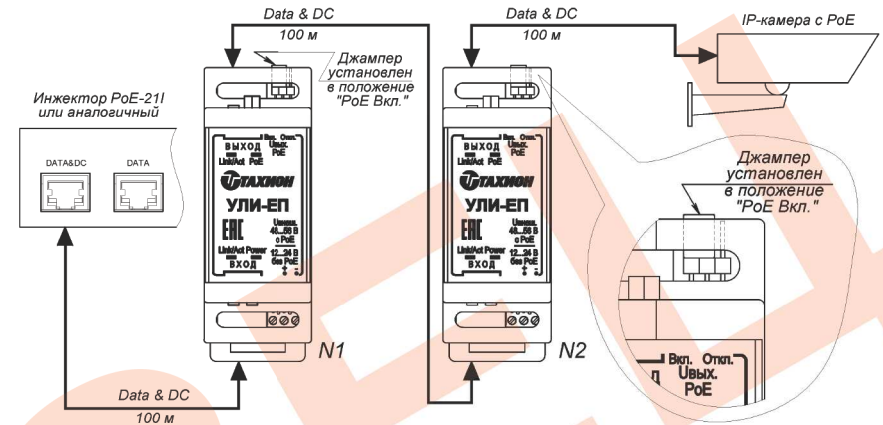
Data & DC
100 м

Data & DC
100 м

IP-камера с PoE

Джампер установлен в положение "PoE Вкл."

Инжектор PoE-21I или аналогичный

DATA&DC
DATA

ВЫХОД
Link/Act PoE
Вкл. Откл.
Uвых.
PoE
ТАХИОН
УЛИ-ЕП
EAC
Uпитан.
48...56 В
с PoE
Link/Act Power
ВХОД
12...24 В
без PoE

ВЫХОД
Link/Act PoE
Вкл. Откл.
Uвых.
PoE
ТАХИОН
УЛИ-ЕП
EAC
Uпитан.
48...56 В
с PoE
Link/Act Power
ВХОД
12...24 В
без PoE

Джампер установлен в положение "PoE Вкл."

Вкл. Откл.
Uвых.
PoE

N1
N2

Data & DC
100 м